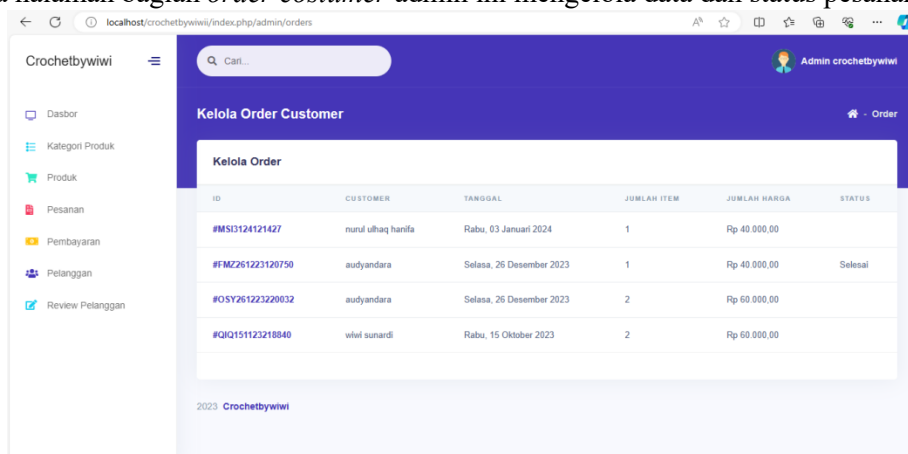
localhost/crochetbywiwi/index.php/admin/orders

Crochetbywiwi

Cari...

Admin crochetbywiwi

Dasbor

Kategori Produk

Produk

Pesanan

Pembayaran

Pelanggan

Review Pelanggan

Kelola Order Customer

Order

Kelola Order

| ID | CUSTOMER | TANGGAL | JUMLAH ITEM | JUMLAH HARGA | STATUS |
|---|---|---|---|---|---|
| #MSI3124121427 | nurul ulhaq hanifa | Rabu, 03 Januari 2024 | 1 | Rp 40.000,00 | |
| #FMZ261223120750 | audyandara | Selasa, 26 Desember 2023 | 1 | Rp 40.000,00 | Selesai |
| #OSY261223220032 | audyandara | Selasa, 26 Desember 2023 | 2 | Rp 60.000,00 | |
| #QIQ151123218840 | wiwi sunardi | Rabu, 15 Oktober 2023 | 2 | Rp 60.000,00 | |

2023 Crochetbywiwi